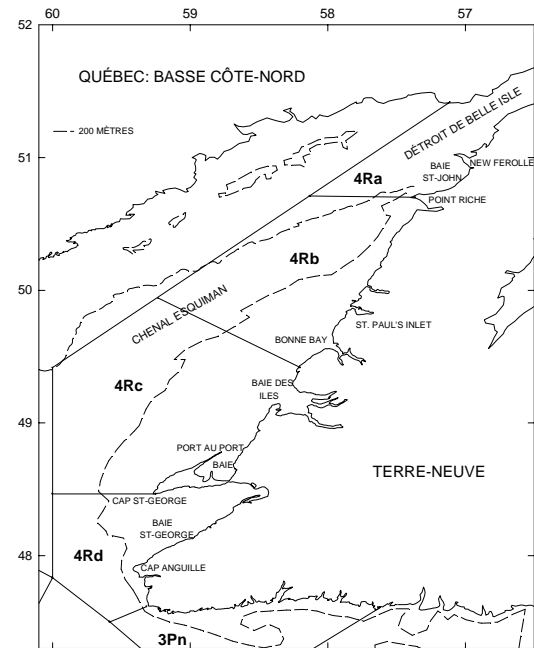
60
59
58
57
52
51
50
49
48
QUÉBEC: BASSE CÔTE-NORD
200 MÈTRES
DÉTROIT DE BELLE ISLE
4Ra
BAIE ST-JOHN
NEW FEROLLE
POINT RICHE
4Rb
CHENAL ESQUIMAN
BONNE BAY
ST. PAUL'S INLET
4Rc
BAIE DES ILES
PORT AU PORT
BAIE
TERRE-NEUVE
CAP ST-GEORGE
BAIE ST-GEORGE
4Rd
CAP ANGUILLE
3Pn